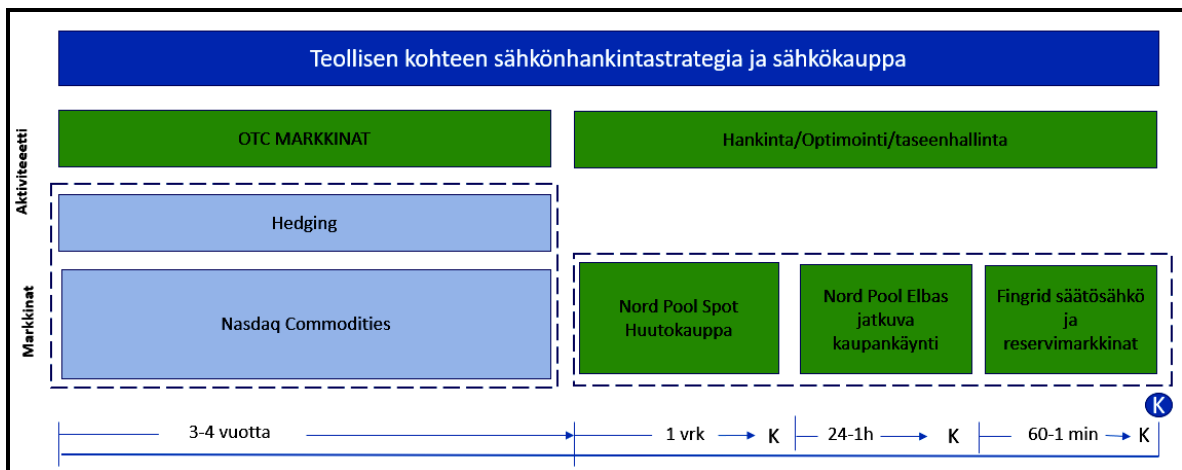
Teollisen kohteen sähkönhankintastrategia ja sähkökauppa

Aktiviteetti

OTC MARKKINAT

Hankinta/Optimointi/taseenhallinta

Hedging

Markkinat

Nasdaq Commodities

Nord Pool Spot Huutokauppa

Nord Pool Elbas jatkuva kaupankäynti

Fingrid säätösähkö ja reservimarkkinat

K

3-4 vuotta

1 vrk K

24-1h K

60-1 min K